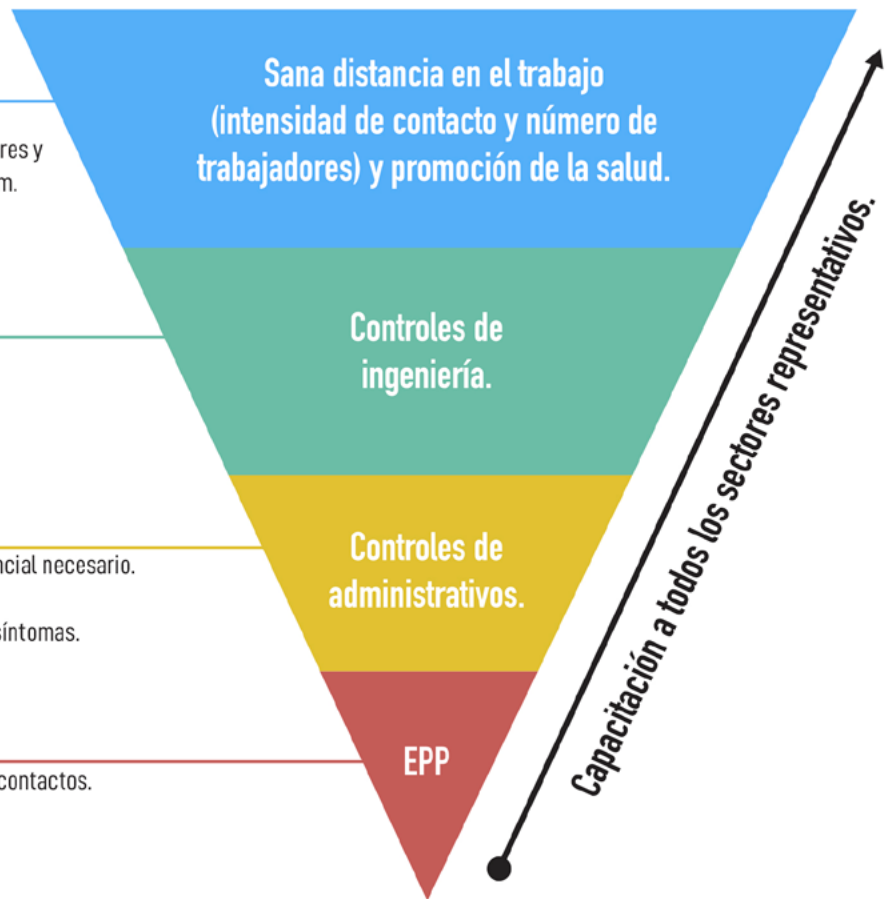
res y
m.

ncial necesario.

síntomas.

contactos.

Sana distancia en el trabajo (intensidad de contacto y número de trabajadores) y promoción de la salud.

Controles de ingeniería.

Controles de administrativos.

EPP

Capacitación a todos los sectores representativos.